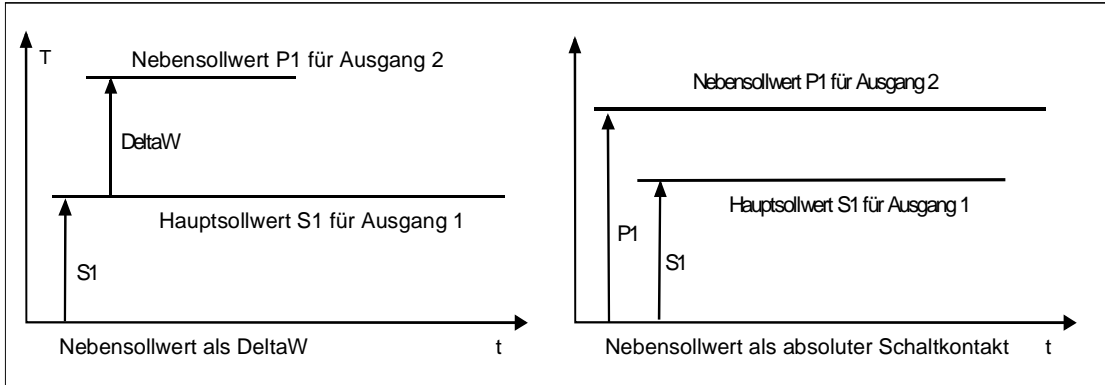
T

Nebensollwert P1 für Ausgang 2

DeltaW

Hauptsollwert S1 für Ausgang 1

S1

Nebensollwert als DeltaW

t

Nebensollwert P1 für Ausgang 2

Hauptsollwert S1 für Ausgang 1

P1

S1

Nebensollwert als absoluter Schaltkontakt

t